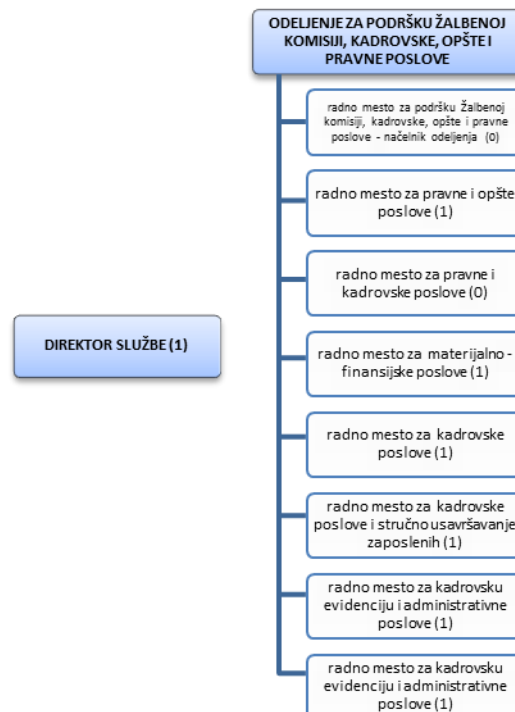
ODELJENJE ZA PODRŠKU ŽALBENOJ KOMISIJI, KADROVSKE, OPŠTE I PRAVNE POSLOVE

radno mesto za podršku žalbenoj komisiji, kadrovske, opšte i pravne poslove - načelnik odeljenja (0)

radno mesto za pravne i opšte poslove (1)

radno mesto za pravne i kadrovske poslove (0)

radno mesto za materijalno - finansijske poslove (1)

radno mesto za kadrovske poslove (1)

radno mesto za kadrovske poslove i stručno usavršavanje zaposlenih (1)

radno mesto za kadrovsku evidenciju i administrativne poslove (1)

radno mesto za kadrovsku evidenciju i administrativne poslove (1)

DIREKTOR SLUŽBE (1)